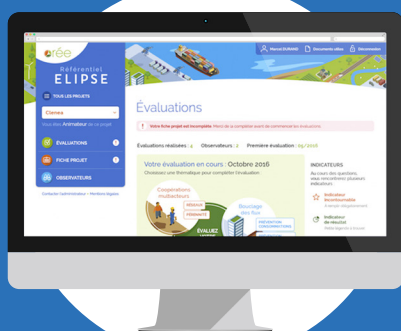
orée
Référentiel
ELIPSE
TOUS LES PROJETS
Cienna
Vous êtes Animateur de ce projet
ÉVALUATIONS
FICHE PROJET
OBSERVATEURS
Contacter l'administrateur • Mentions légales
Marcel DURAND
Documents utiles
Déconnexion
Évaluations
Votre fiche projet est incomplète. Merci de la compléter avant de commencer les évaluations.
Évaluations réalisées : 4
Observateurs : 2
Première évaluation : 04/2016
Votre évaluation en cours : Octobre 2016
Choisissez une thématique pour compléter l'évaluation.
Coopérations multiacteurs
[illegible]
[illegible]
Bouclage des flux
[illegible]
ÉVALUEZ
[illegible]
INDICATEURS
Au cours des questions, vous rencontrerez plusieurs indicateurs.
Indicateur incontournable
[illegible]
Indicateur de résultat
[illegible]